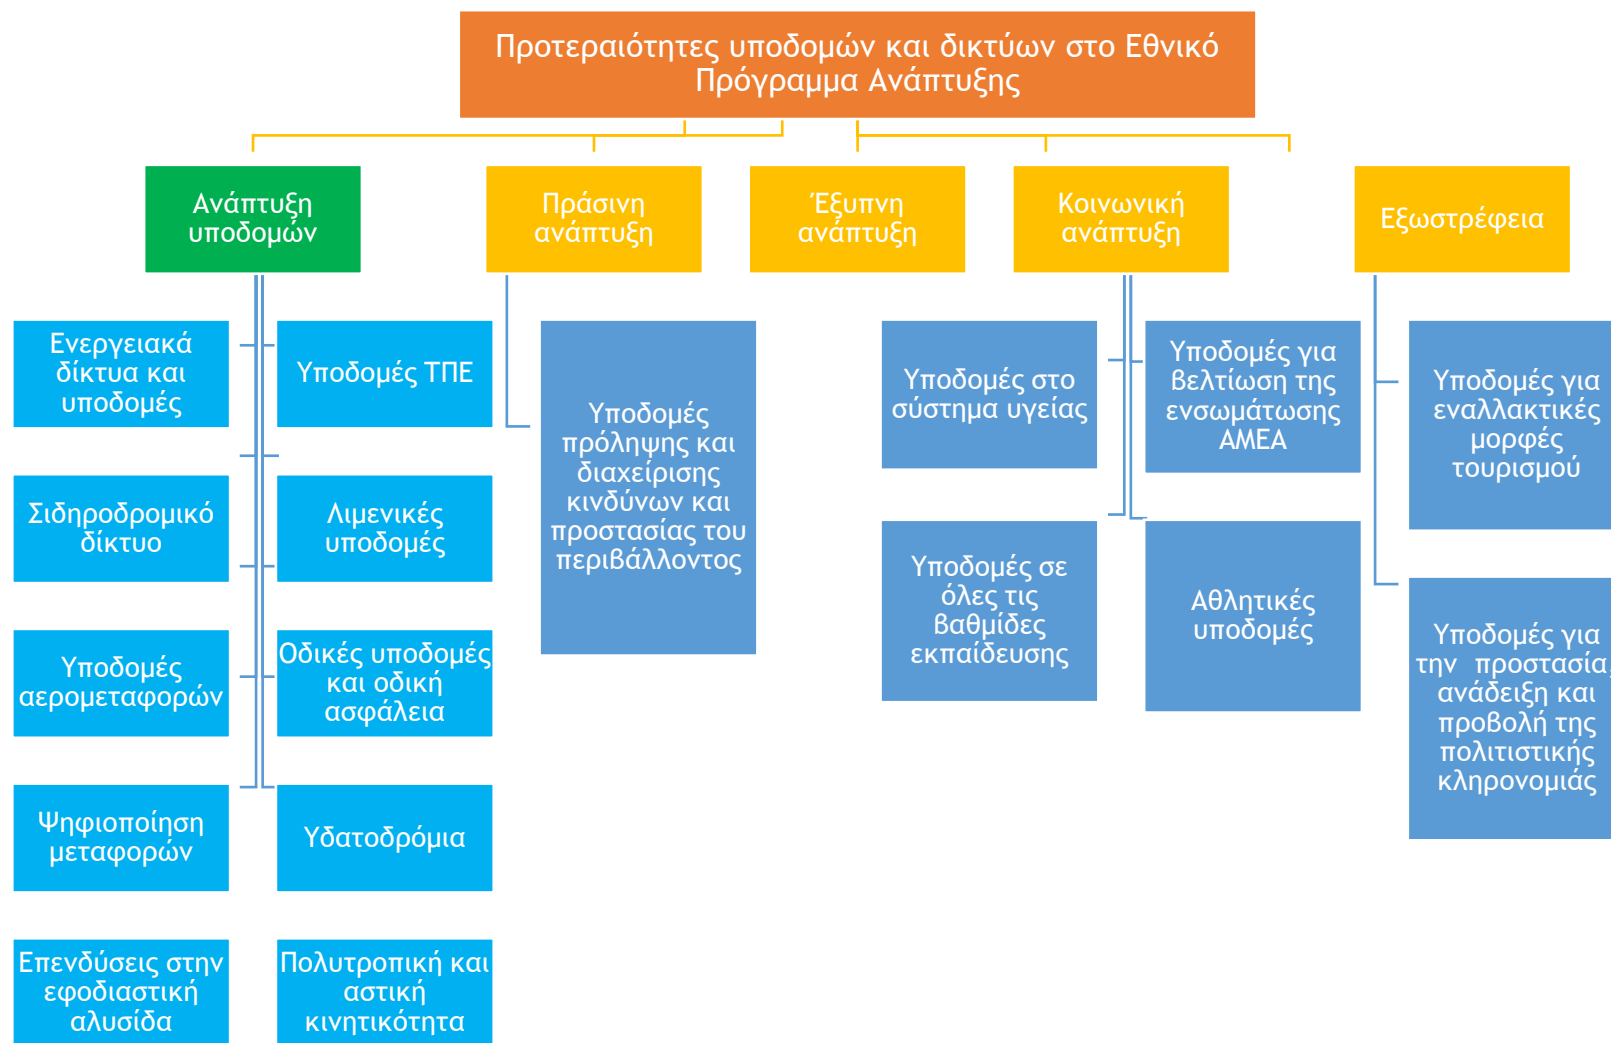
Προτεραιότητες υποδομών και δικτύων στο Εθνικό Πρόγραμμα Ανάπτυξης

Ανάπτυξη υποδομών

Πράσινη ανάπτυξη

Έξυπνη ανάπτυξη

Κοινωνική ανάπτυξη

Εξωστρέφεια

Ενεργειακά δίκτυα και υποδομές

Υποδομές ΤΠΕ

Σιδηροδρομικό δίκτυο

Λιμενικές υποδομές

Υποδομές αερομεταφορών

Οδικές υποδομές και οδική ασφάλεια

Ψηφιοποίηση μεταφορών

Υδατοδρόμια

Επενδύσεις στην εφοδιαστική αλυσίδα

Πολυτροπική και αστική κινητικότητα

Υποδομές πρόληψης και διαχείρισης κινδύνων και προστασίας του περιβάλλοντος

Υποδομές στο σύστημα υγείας

Υποδομές για βελτίωση της ενσωμάτωσης ΑΜΕΑ

Υποδομές σε όλες τις βαθμίδες εκπαίδευσης

Αθλητικές υποδομές

Υποδομές για εναλλακτικές μορφές τουρισμού

Υποδομές για την προστασία, ανάδειξη και προβολή της πολιτιστικής κληρονομιάς